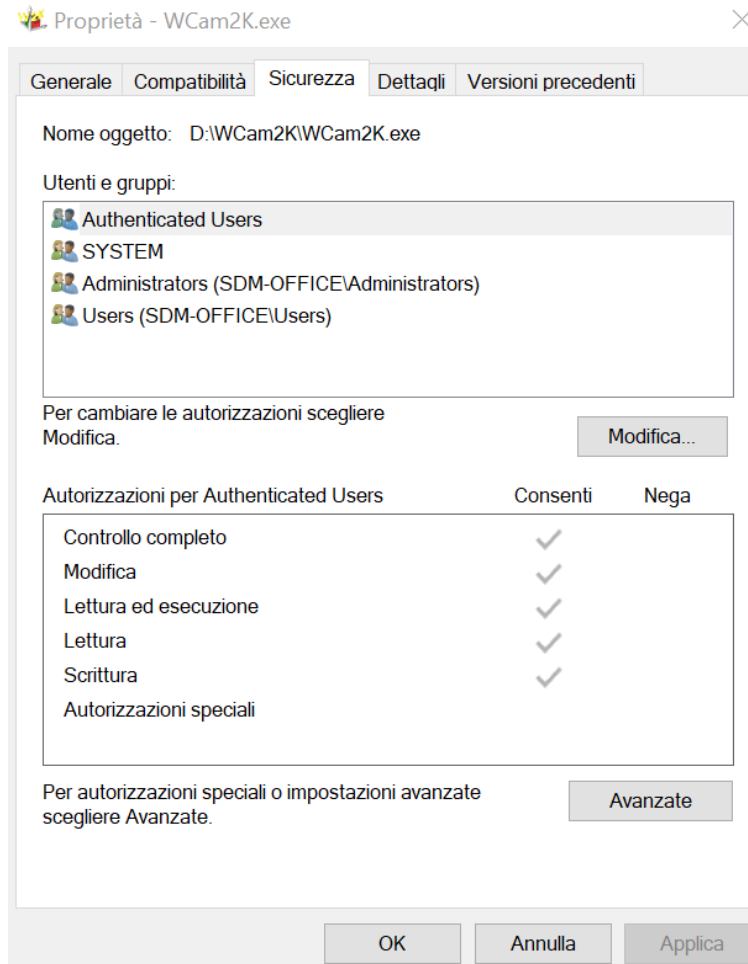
Proprietà - WCam2K.exe

Generale | Compatibilità | Sicurezza | Dettagli | Versioni precedenti

Nome oggetto: D:\WCam2K\WCam2K.exe

Utenti e gruppi:

Authenticated Users
SYSTEM
Administrators (SDM-OFFICE\Administrators)
Users (SDM-OFFICE\Users)

Per cambiare le autorizzazioni scegliere Modifica.

Modifica...

| Autorizzazioni per Authenticated Users | Consenti | Nega |
|---|---|---|
| Controllo completo | ✓ | |
| Modifica | ✓ | |
| Lettura ed esecuzione | ✓ | |
| Lettura | ✓ | |
| Scrittura | ✓ | |
| Autorizzazioni speciali | | |

Per autorizzazioni speciali o impostazioni avanzate scegliere Avanzate.

Avanzate

OK | Annulla | Applica